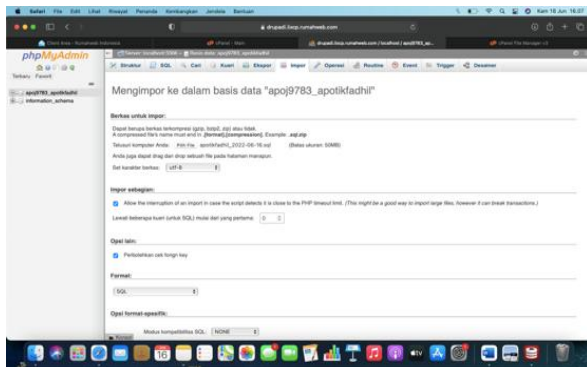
Safari File Edit Lihat Riwayat Penanda Kembangkan Jendela Bantuan

Kam 16 Jun 16.07

drupadi.iixcp.rumahweb.com

phpMyAdmin

Terbaru Favorit

apoj9783_apotikfadhil

information_schema

Struktur SQL Cari Kueri Ekspor Impor Operasi Routine Event Trigger Desainer

Mengimpor ke dalam basis data "apoj9783_apotikfadhil"

Berkas untuk impor:

Dapat berupa berkas terkompresi (gzip, bzip2, zip) atau tidak.
A compressed file's name must end in .[format].[compression]. Example: .sql.zip

Telusuri komputer Anda: Pilih File apotikfadhil_2022-06-16.sql (Batas ukuran: 50MiB)

Anda juga dapat drag dan drop sebuah file pada halaman manapun.

Set karakter berkas: utf-8

Impor sebagian:

Allow the interruption of an import in case the script detects it is close to the PHP timeout limit. (This might be a good way to import large files, however it can break transactions.)

Lewati beberapa kueri (untuk SQL) mulai dari yang pertama: 0

Opsi lain:

Periksa/cek foreign key

Format:

SQL

Opsi format-spesifik:

Modus kompatibilitas SQL: NONE

Konsol